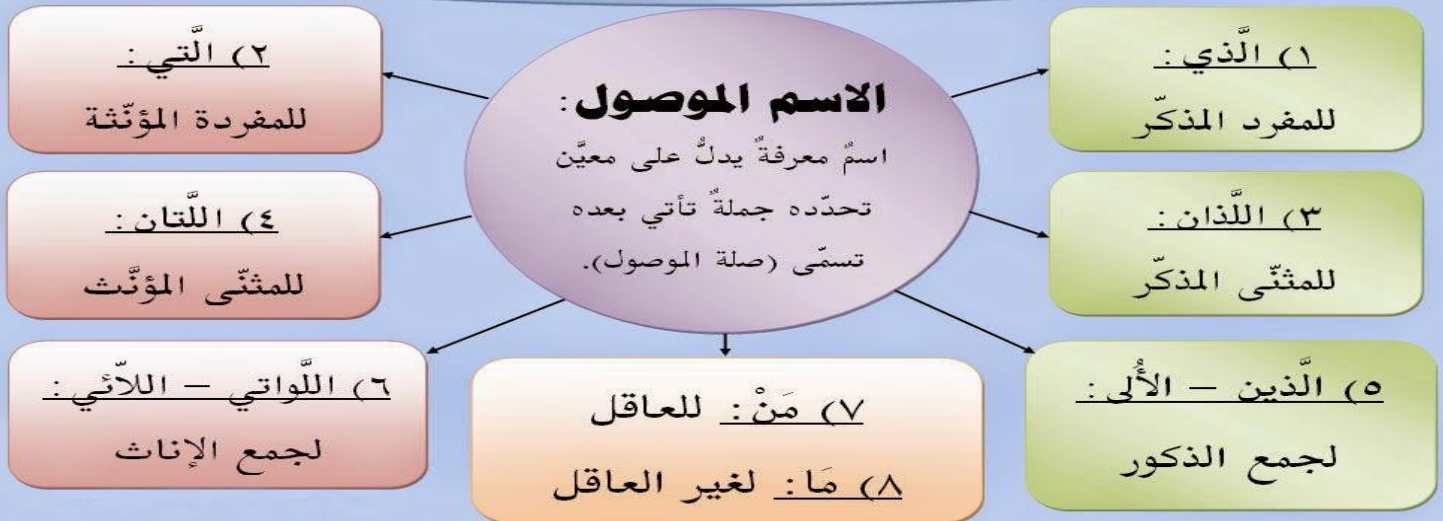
الاسم الموصول:
اسمٌ معرفةٌ يدلُّ على معيَّن تحدّده جملةٌ تأتي بعده تسمّى (صلة الموصول).

١) الَّذي:
للمفرد المذكّر

٢) الَّتي:
للمفردة المؤنّثة

٣) اللَّذان:
للمثنّى المذكّر

٤) اللَّتان:
للمثنّى المؤنّث

٥) الَّذين – الأُلى:
لجمع الذكور

٦) اللَّواتي – اللاّئي:
لجمع الإناث

٧) مَنْ: للعاقل
٨) مَا: لغير العاقل